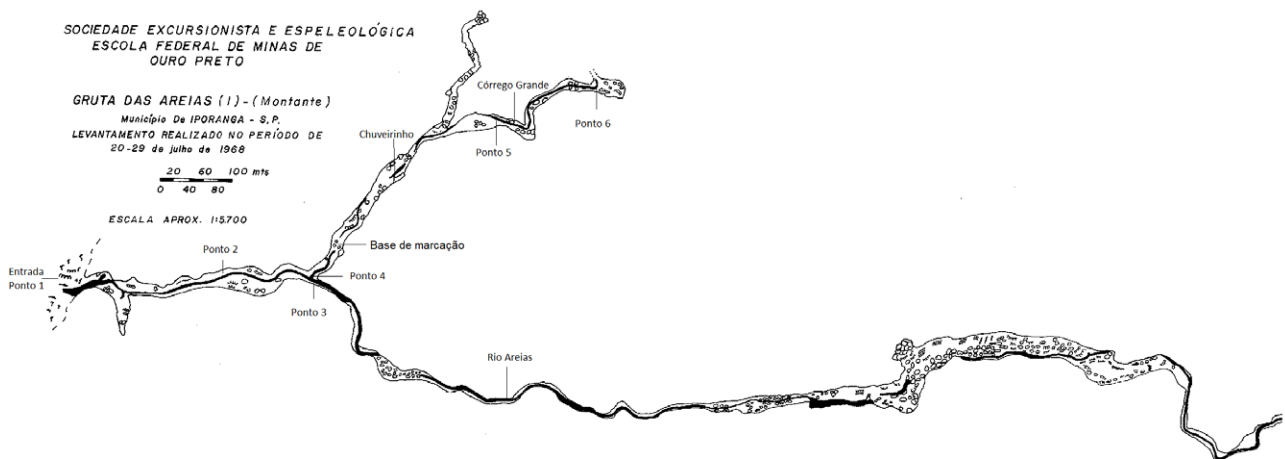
SOCIEDADE EXCURSIONISTA E ESPELEOLÓGICA
ESCOLA FEDERAL DE MINAS DE
OURO PRETO

GRUTA DAS AREIAS (I) - (Montante)
Município De IPORANGA - S.P.
LEVANTAMENTO REALIZADO NO PERÍODO DE
20-29 de julho de 1968

20 60 100 mts
0 40 80

ESCALA APROX. 1:5700

Córrego Grande
Ponto 6
Chuveirinho
Ponto 5
Base de marcação
Ponto 2
Entrada
Ponto 1
Ponto 4
Ponto 3
Rio Areias